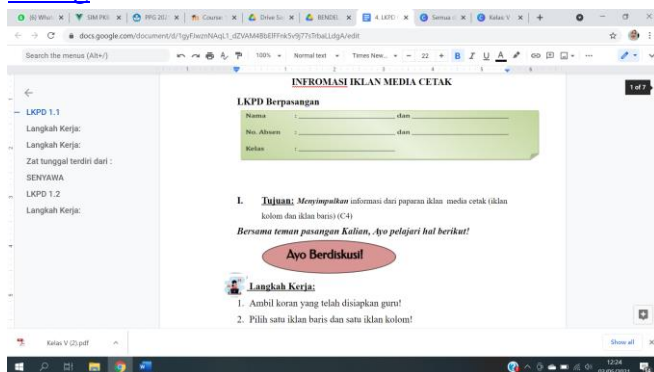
(6) Wha | SIM PKB | PPG 202 | Course | Drive Sa | BENDEL | 4. LKPD | Semua | Kelas V

docs.google.com/document/d/1gyFJwznNAqL1_dZVAM4BbEfFnk5v9j77sTrbaLLdgA/edit

Search the menus (Alt+/)

100% | Normal text | Times New... | 22 | B I U A

INFROMASI IKLAN MEDIA CETAK

1 of 7

LKPD 1.1

Langkah Kerja:

Langkah Kerja:

Zat tunggal terdiri dari :

SENYAWA

LKPD 1.2

Langkah Kerja:

LKPD Berpasangan

| Nama | :________________ dan ________________ |
|---|---|
| No. Absen | :________________ dan ________________ |
| Kelas | :________________ |

I. Tujuan: Menyimpulkan informasi dari paparan iklan media cetak (iklan kolom dan iklan baris) (C4)

Bersama teman pasangan Kalian, Ayo pelajari hal berikut!

Ayo Berdiskusi!

Langkah Kerja:

1. Ambil koran yang telah disiapkan guru!

2. Pilih satu iklan baris dan satu iklan kolom!

Kelas V (2).pdf

Show all

12:24